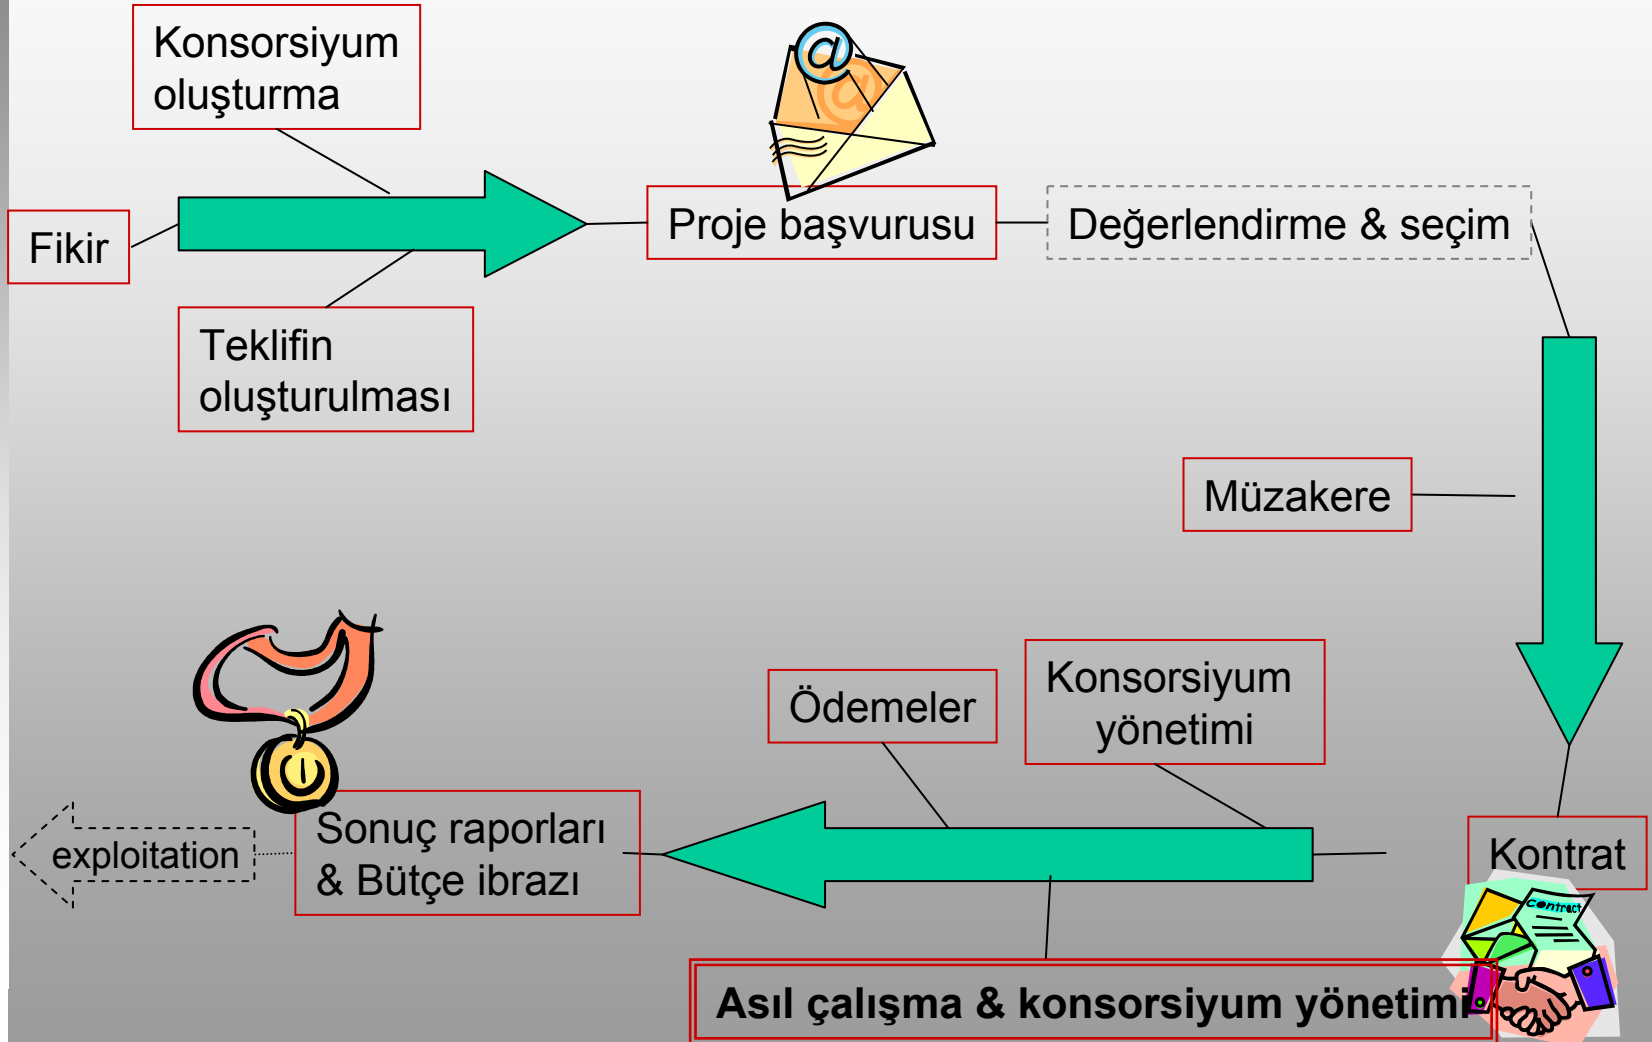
Konsorsiyum oluşturma

Fikir

Teklifin oluşturulması

Proje başvurusu

Değerlendirme & seçim

Müzakere

Kontrat

Contract

Konsorsiyum yönetimi

Ödemeler

Sonuç raporları & Bütçe ibrazı

exploitation

Asıl çalışma & konsorsiyum yönetimi